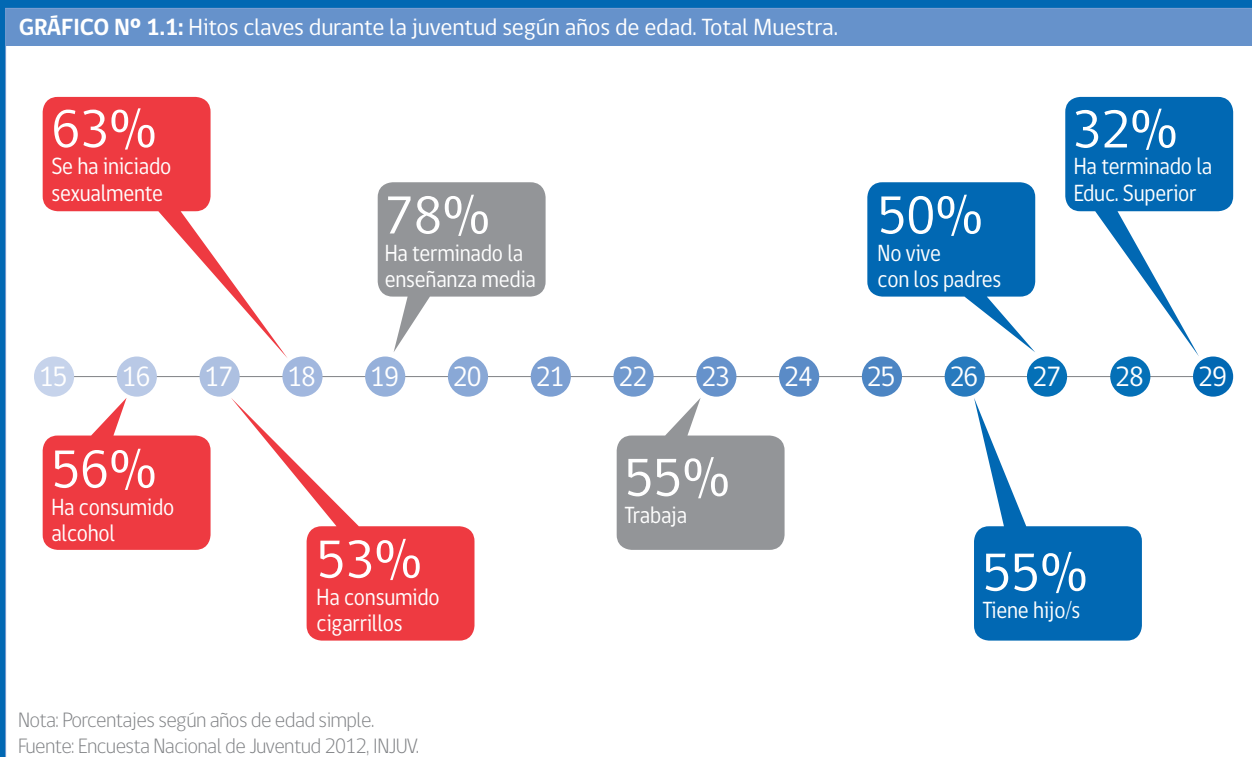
GRÁFICO Nº 1.1: Hitos claves durante la juventud según años de edad. Total Muestra.

63%
Se ha iniciado sexualmente

78%
Ha terminado la enseñanza media

50%
No vive con los padres

32%
Ha terminado la Educ. Superior

15 16 17 18 19 20 21 22 23 24 25 26 27 28 29

56%
Ha consumido alcohol

53%
Ha consumido cigarrillos

55%
Trabaja

55%
Tiene hijo/s

Nota: Porcentajes según años de edad simple.
Fuente: Encuesta Nacional de Juventud 2012, INJUV.